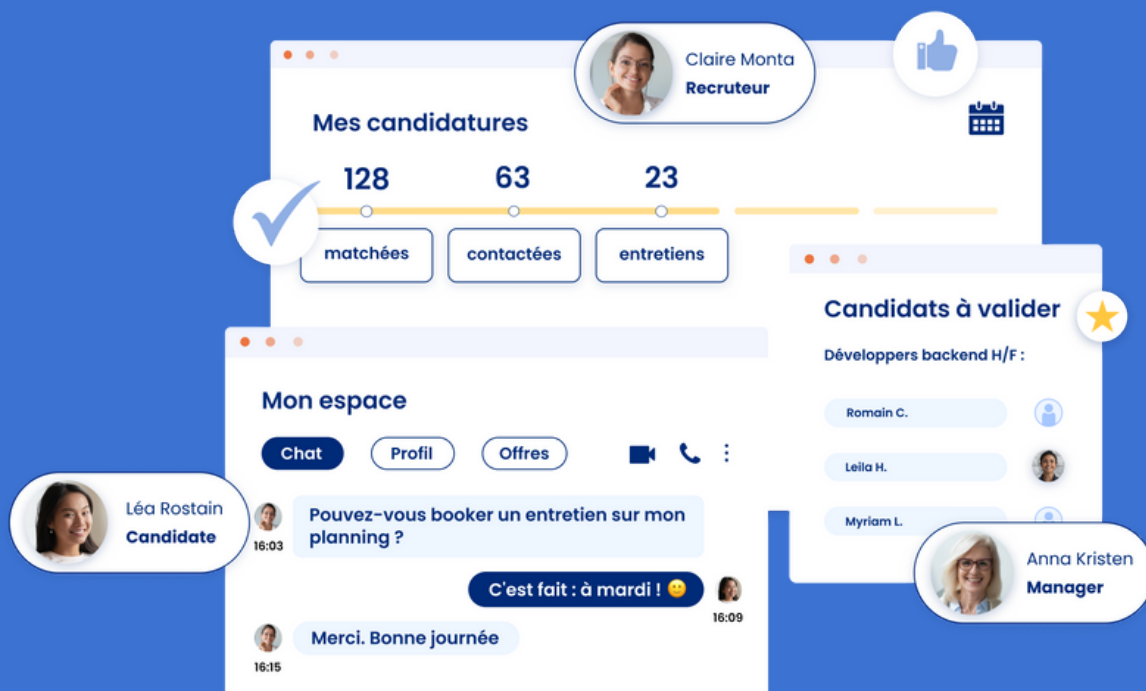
Claire Monta
Recruteur

Mes candidatures

128
63
23

matchées
contactées
entretiens

Candidats à valider

Développers backend H/F :

Romain C.
Leila H.
Myriam L.

Anna Kristen
Manager

Mon espace

Chat
Profil
Offres

Léa Rostain
Candidate

Pouvez-vous booker un entretien sur mon planning ?
16:03

C'est fait : à mardi ! 🙂
16:09

Merci. Bonne journée
16:15